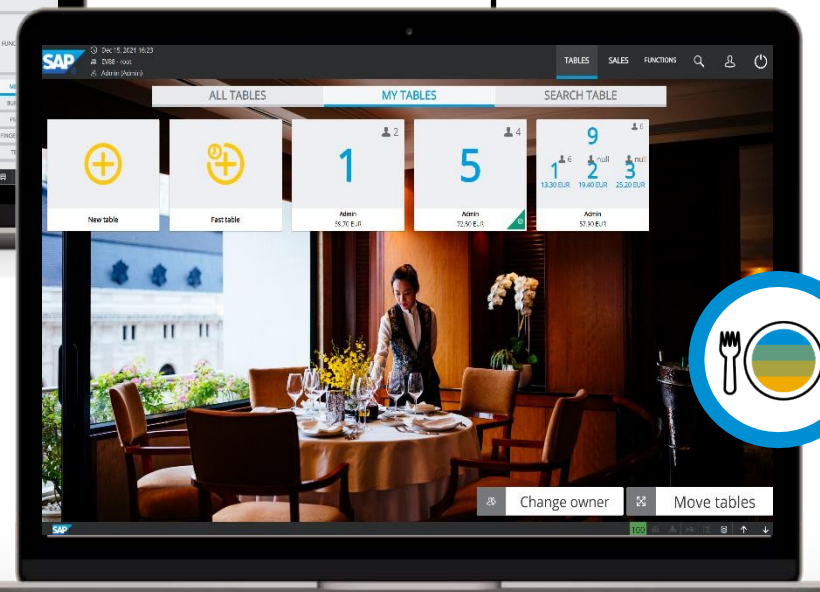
SAP
Dec 15, 2021 16:23
EV88 - root
Admin (Admin)

TABLES
SALES
FUNCTIONS

ALL TABLES
MY TABLES
SEARCH TABLE

New table

Fast table

2
1
Admin
56.70 EUR

4
5
Admin
72.50 EUR

6
9
6
1
13.30 EUR
null
2
19.40 EUR
null
3
25.20 EUR
Admin
57.90 EUR

Change owner
Move tables

SAP
100